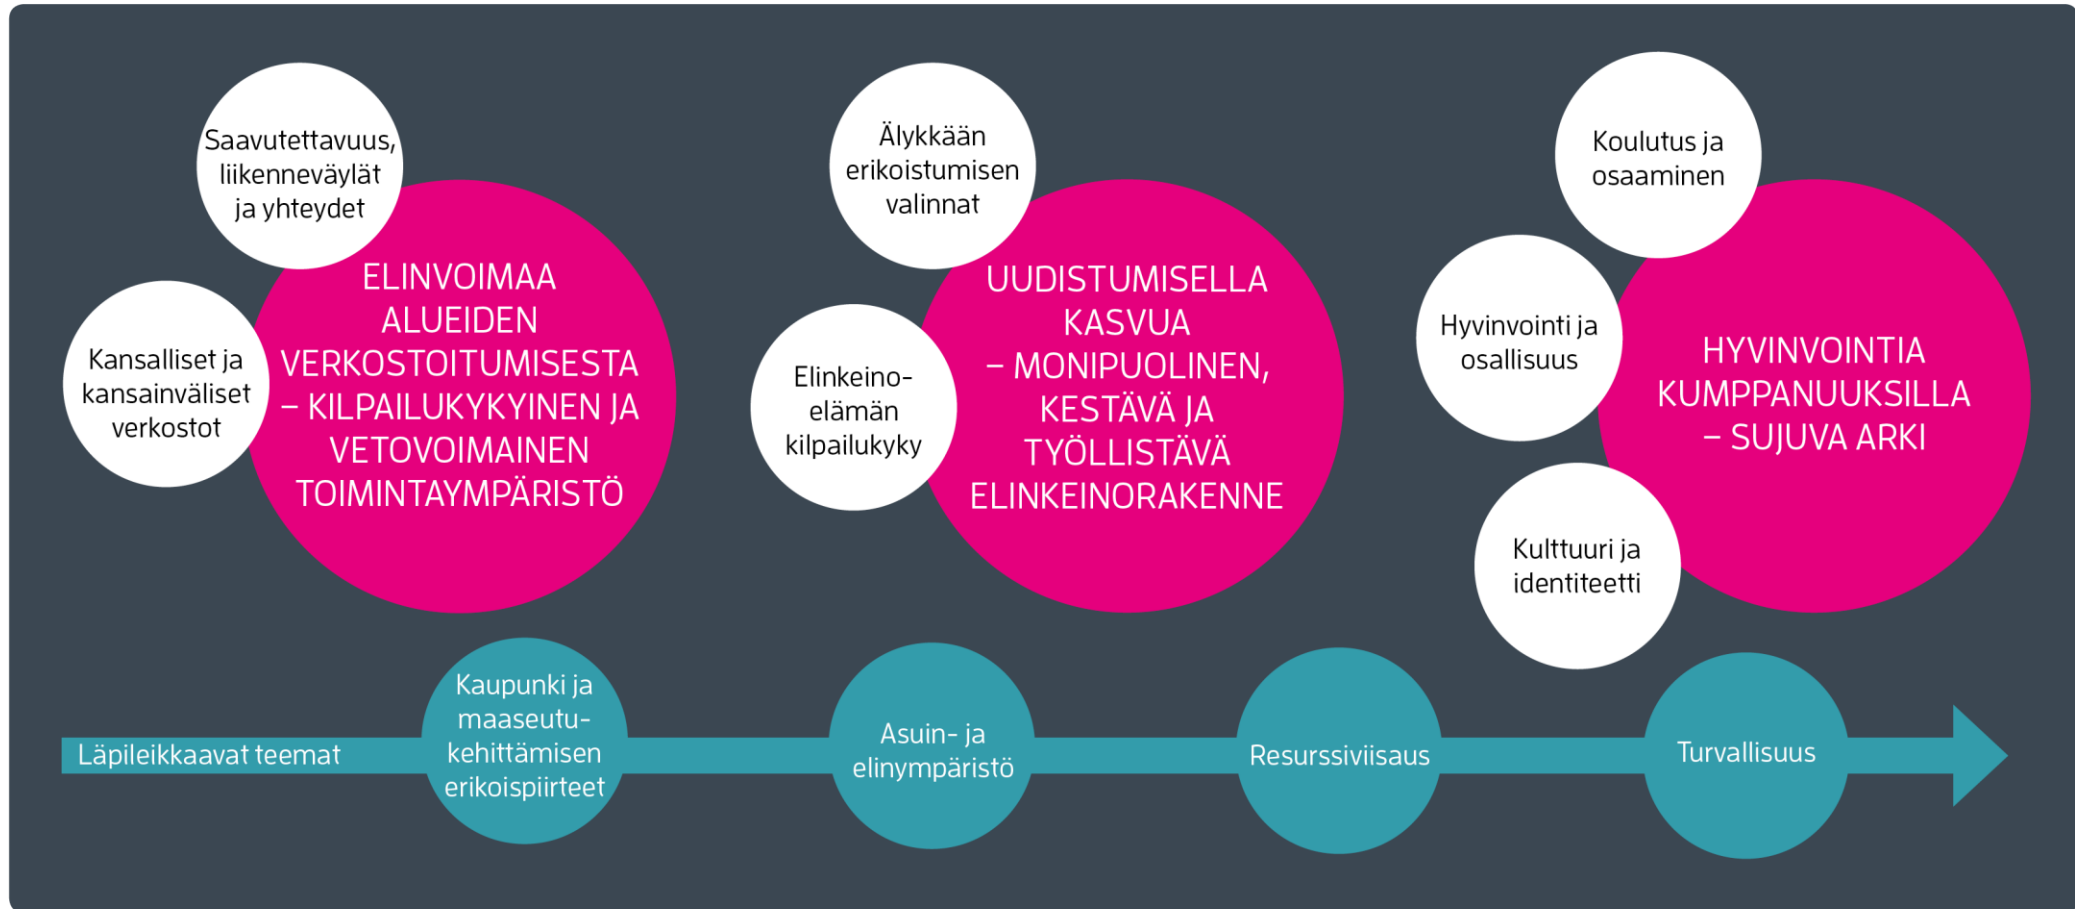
Saavutettavuus, liikenneväylät ja yhteydet

Kansalliset ja kansainväliset verkostot

ELINVOIMAA ALUEIDEN VERKOSTOITUMISESTA – KILPAILUKYKYINEN JA VETOVOIMAINEN TOIMINTAYMPÄRISTÖ

Älykkään erikoistumisen valinnat

Elinkeinoelämän kilpailukyky

UUDISTUMISELLA KASVUA – MONIPUOLINEN, KESTÄVÄ JA TYÖLLISTÄVÄ ELINKEINORAKENNE

Koulutus ja osaaminen

Hyvinvointi ja osallisuus

Kulttuuri ja identiteetti

HYVINVOINTIA KUMPPANUUKSILLA – SUJUVA ARKI

Läpileikkaavat teemat

Kaupunki ja maaseutukehittämisen erikoispiirteet

Asuin- ja elinympäristö

Resurssiviisaus

Turvallisuus